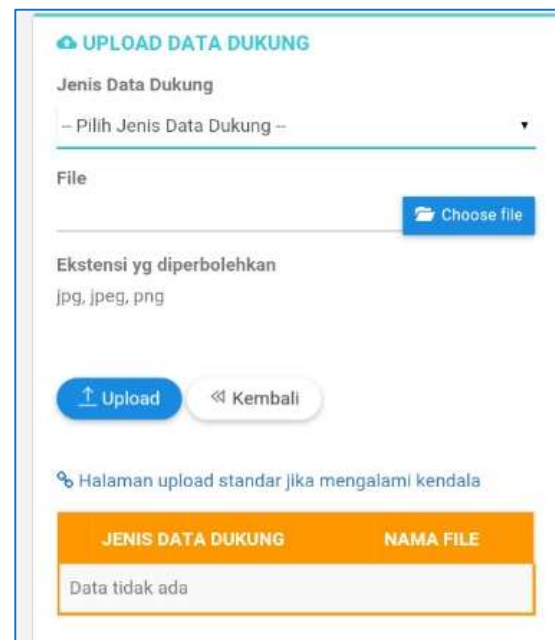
UPLOAD DATA DUKUNG

Jenis Data Dukung

-- Pilih Jenis Data Dukung --

File

Choose file

Ekstensi yg diperbolehkan

jpg, jpeg, png

Upload

Kembali

Halaman upload standar jika mengalami kendala

| JENIS DATA DUKUNG | NAMA FILE |
|---|---|
| Data tidak ada | |